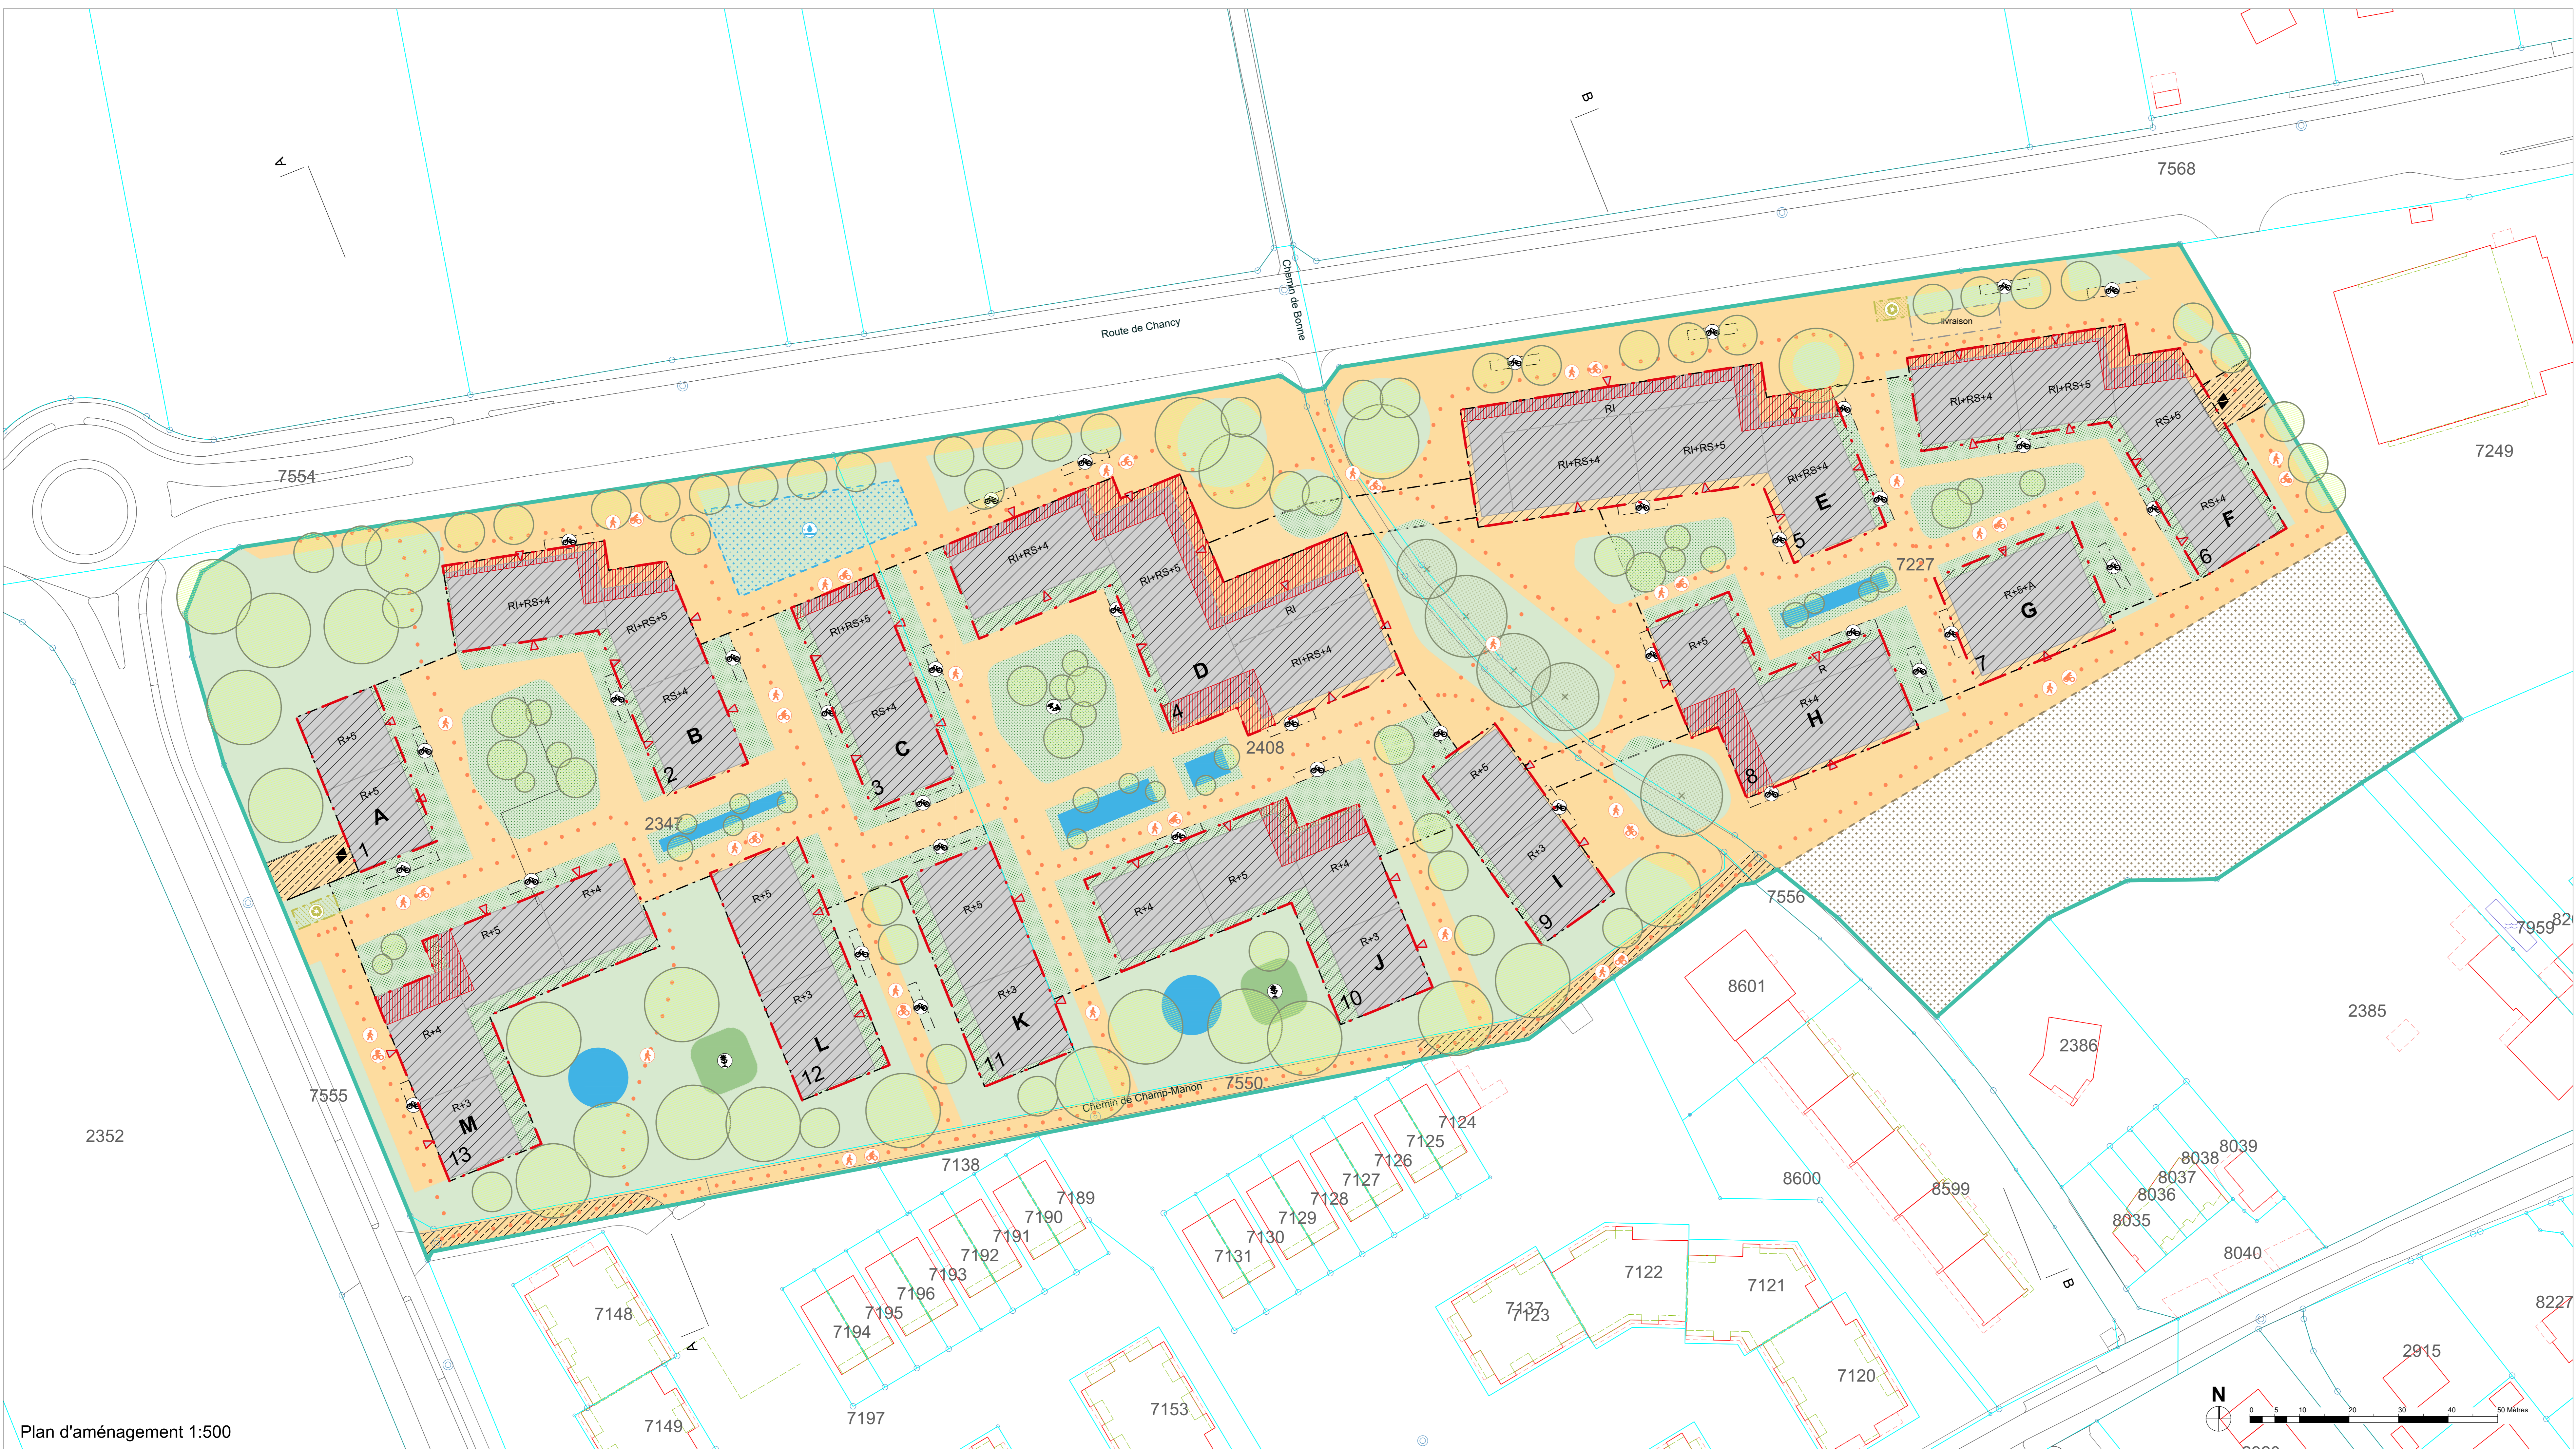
B

A

7568

Route de Chancy

Chemin de Bonne

livraison

7249

7554

RI

RI+RS+4

RI+RS+5

RI+RS+4

E

5

RI+RS+4

RI+RS+5

RS+5

RS+4

F

6

7227

RS+5+A

G

7

RI+RS+4

RI+RS+5

RI

RI+RS+4

D

4

2408

RI+RS+4

RI+RS+5

B

RS+4

2

RI+RS+5

RS+4

C

3

R+5

R

R+4

H

8

R+5

R+3

I

9

R+5

R+5

A

1

2347

R+5

R+4

R+4

R+3

M

13

R+5

R+3

L

12

R+5

R+3

K

11

R+4

R+5

R+4

R+3

J

10

7556

8601

7959

2385

2386

7555

2352

Chemin de Champ-Manon

7550

7124

7125

7126

7127

7128

7129

7130

7131

7138

7189

7190

7191

7192

7193

7196

7195

7194

8600

8599

8038

8039

8037

8036

8035

8040

B

7122

7121

7137

7123

7120

7148

A

7149

7197

7153

2915

8227

N

0 5 10 20 30 40 50 Mètres

Plan d'aménagement 1:500